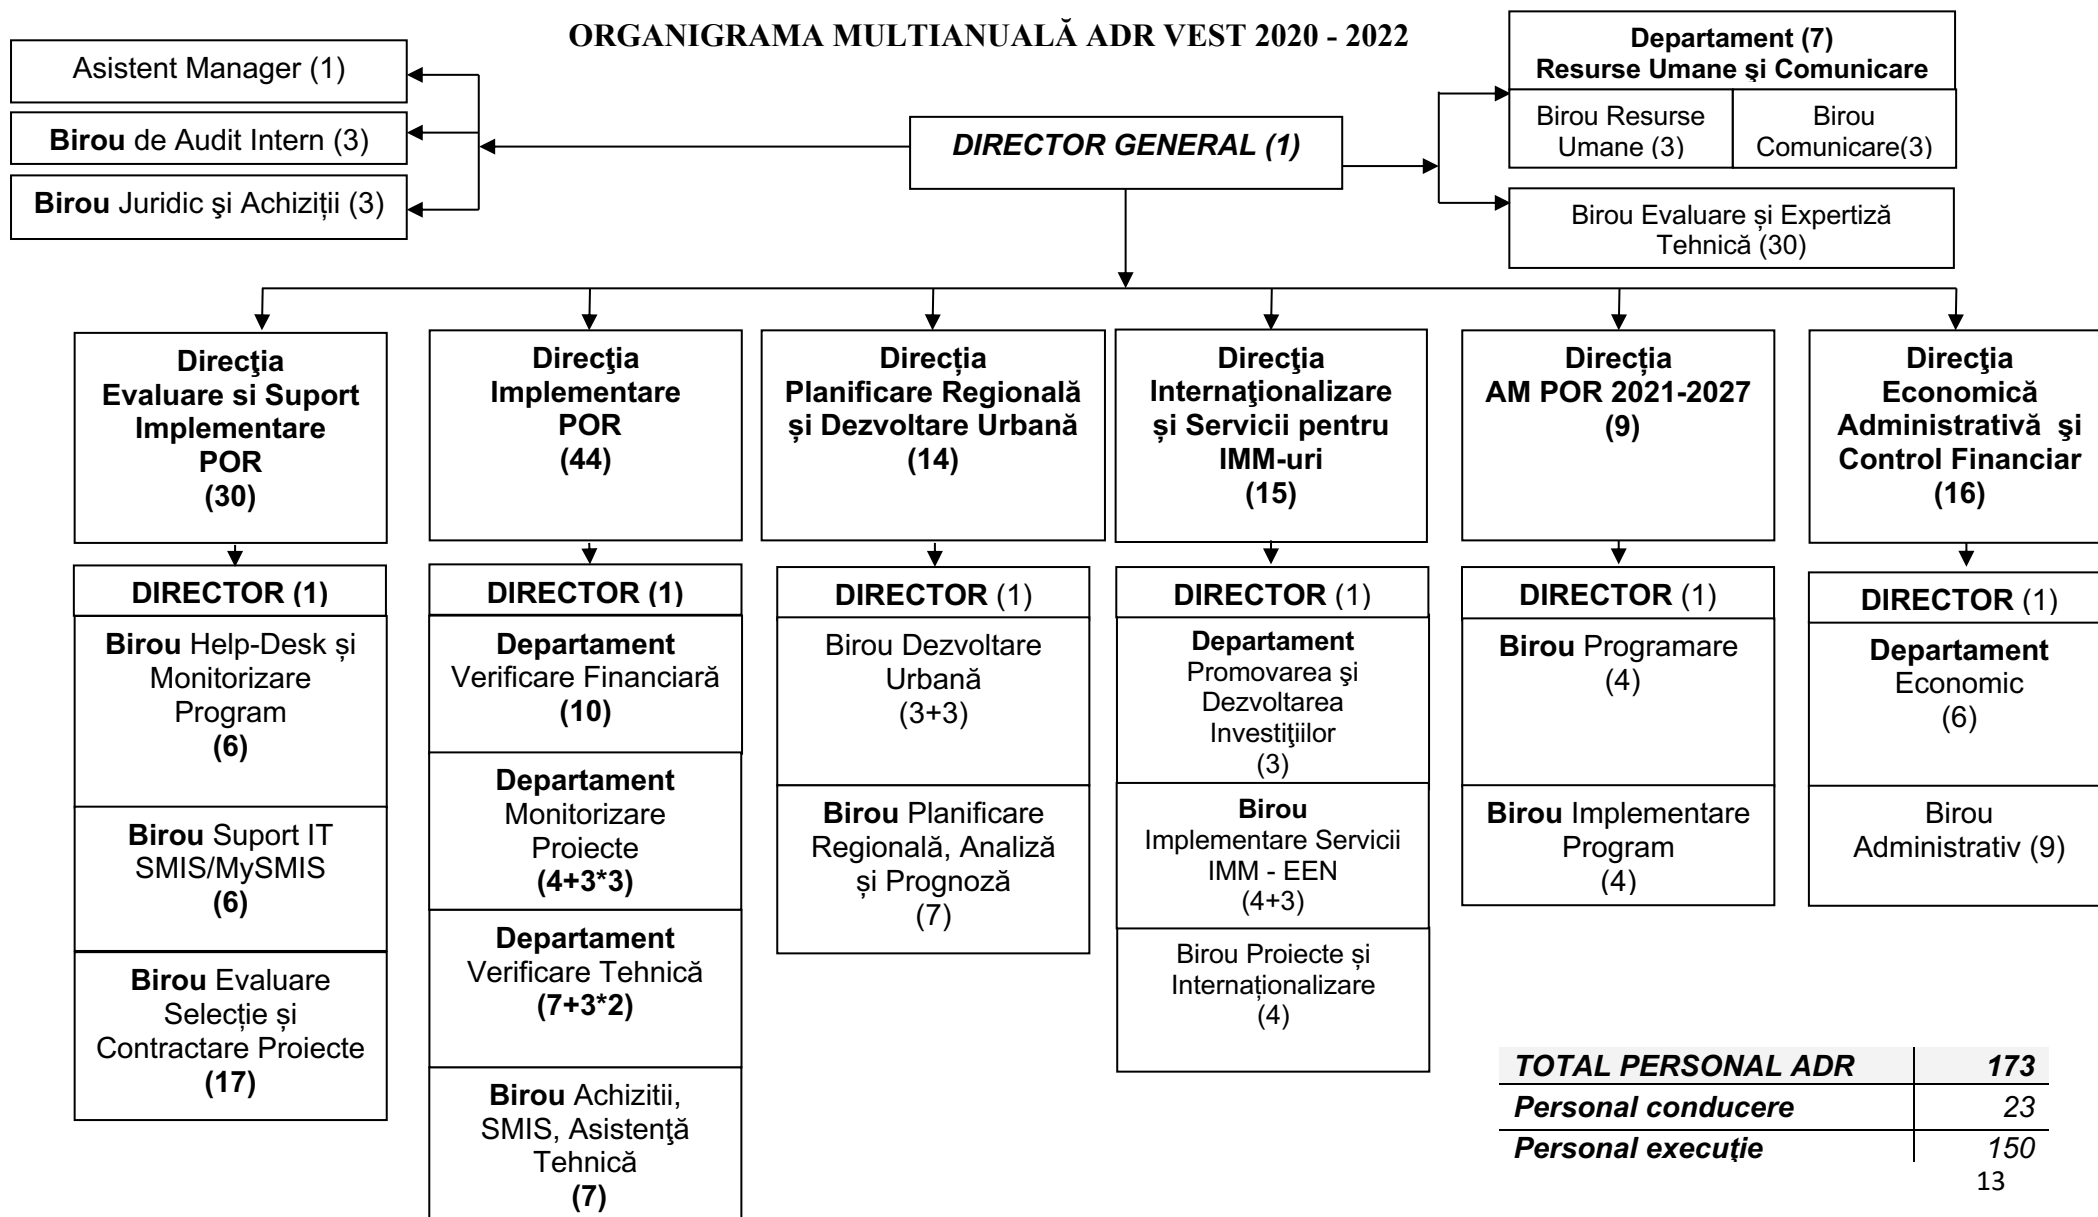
ORGANIGRAMA MULTIANUALĂ ADR VEST 2020 - 2022

Asistent Manager (1)

Birou de Audit Intern (3)

Birou Juridic şi Achiziţii (3)

DIRECTOR GENERAL (1)

Departament (7)
Resurse Umane şi Comunicare

Birou Resurse Umane (3)

Birou Comunicare(3)

Birou Evaluare și Expertiză Tehnică (30)

Direcţia
Evaluare si Suport Implementare POR
(30)

DIRECTOR (1)

Birou Help-Desk și Monitorizare Program
(6)

Birou Suport IT SMIS/MySMIS
(6)

Birou Evaluare Selecție și Contractare Proiecte
(17)

Direcţia
Implementare POR
(44)

DIRECTOR (1)

Departament Verificare Financiară
(10)

Departament Monitorizare Proiecte
(4+3*3)

Departament Verificare Tehnică
(7+3*2)

Birou Achizitii, SMIS, Asistenţă Tehnică
(7)

Direcţia
Planificare Regională și Dezvoltare Urbană
(14)

DIRECTOR (1)

Birou Dezvoltare Urbană
(3+3)

Birou Planificare Regională, Analiză și Prognoză
(7)

Direcţia
Internaţionalizare și Servicii pentru IMM-uri
(15)

DIRECTOR (1)

Departament
Promovarea şi Dezvoltarea Investiţiilor
(3)

Birou
Implementare Servicii IMM - EEN
(4+3)

Birou Proiecte și Internaționalizare
(4)

Direcţia
AM POR 2021-2027
(9)

DIRECTOR (1)

Birou Programare
(4)

Birou Implementare Program
(4)

Direcţia
Economică Administrativă şi Control Financiar
(16)

DIRECTOR (1)

Departament Economic
(6)

Birou Administrativ (9)

| TOTAL PERSONAL ADR | 173 |
|---|---|
| Personal conducere | 23 |
| Personal execuţie | 150 |

13